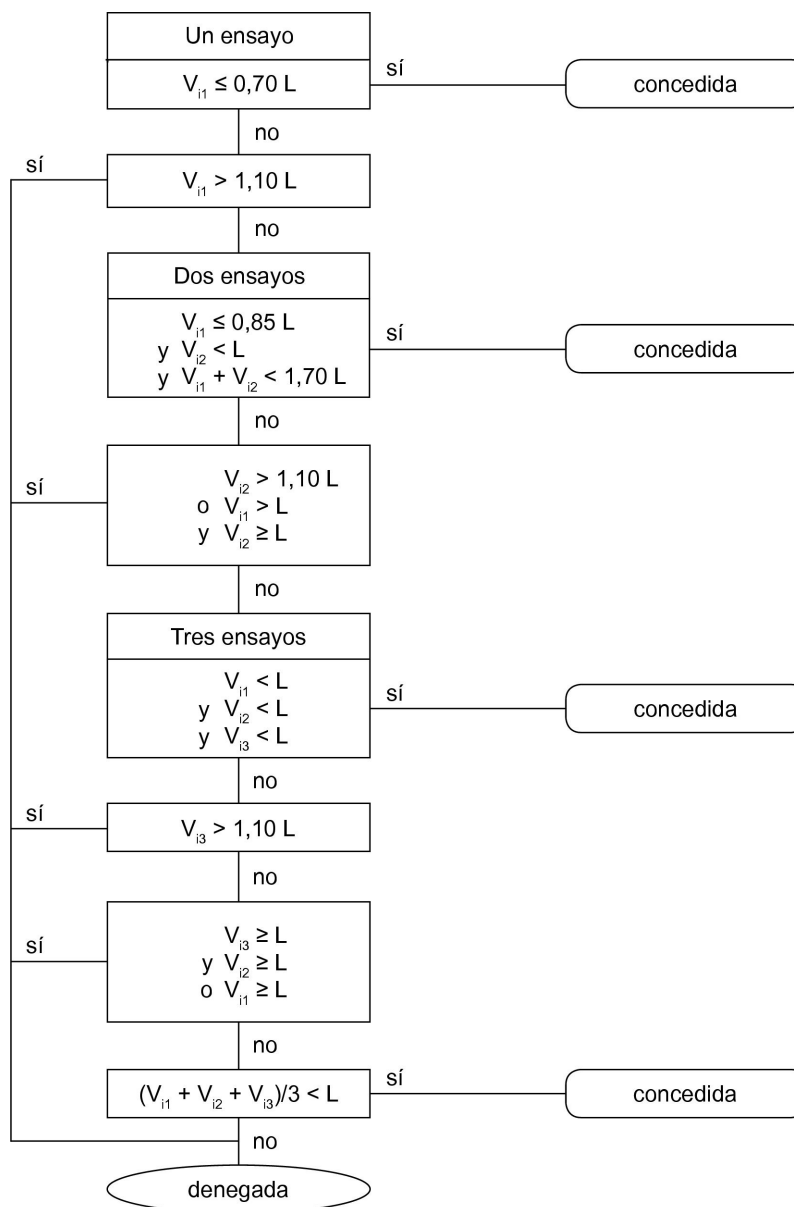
Un ensayo

$V_{i1} \leq 0,70$ L

sí

concedida

no

sí

$V_{i1} > 1,10$ L

no

Dos ensayos

$V_{i1} \leq 0,85$ L
y $V_{i2} < L$
y $V_{i1} + V_{i2} < 1,70$ L

sí

concedida

no

sí

$V_{i2} > 1,10$ L
o $V_{i1} > L$
y $V_{i2} \geq L$

no

Tres ensayos

$V_{i1} < L$
y $V_{i2} < L$
y $V_{i3} < L$

sí

concedida

no

sí

$V_{i3} > 1,10$ L

no

sí

$V_{i3} \geq L$
y $V_{i2} \geq L$
o $V_{i1} \geq L$

no

$(V_{i1} + V_{i2} + V_{i3})/3 < L$

sí

concedida

no

denegada